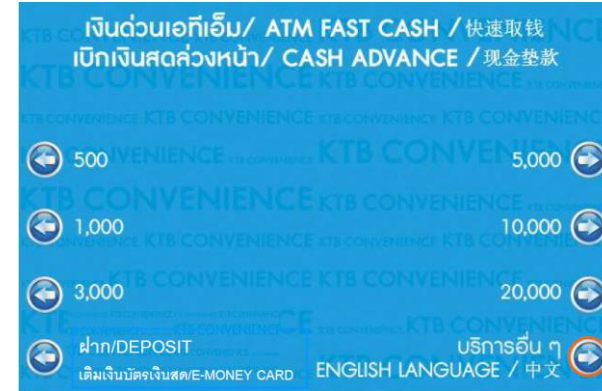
เงินด่วนเอทีเอ็ม/ ATM FAST CASH / 快速取钱
เบิกเงินสดล่วงหน้า/ CASH ADVANCE / 现金垫款

500
5,000
1,000
10,000
3,000
20,000
ฝาก/DEPOSIT
เติมเงินบัตรเงินสด/E-MONEY CARD
บริการอื่น ๆ
ENGLISH LANGUAGE / 中文

KTB CONVENIENCE